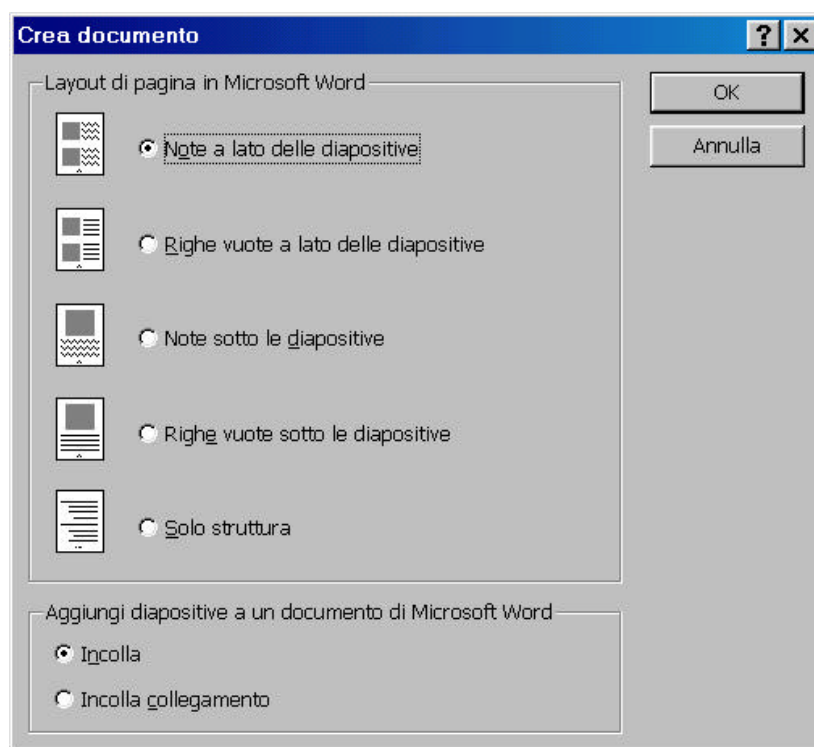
Crea documento

?

Layout di pagina in Microsoft Word

Note a lato delle diapositive

Righe vuote a lato delle diapositive

Note sotto le diapositive

Righe vuote sotto le diapositive

Solo struttura

OK

Annulla

Aggiungi diapositive a un documento di Microsoft Word

Incolla

Incolla collegamento